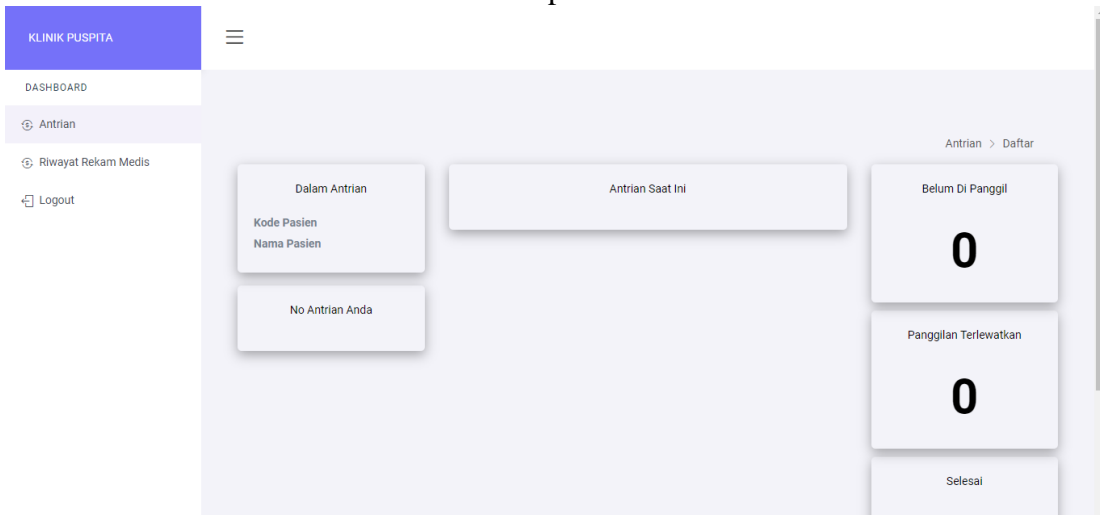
KLINIK PUSPITA

DASHBOARD

Antrian

Riwayat Rekam Medis

Logout

Antrian > Daftar

Dalam Antrian

Kode Pasien

Nama Pasien

No Antrian Anda

Antrian Saat Ini

Belum Di Panggil

0

Panggilan Terlewatkan

0

Selesai